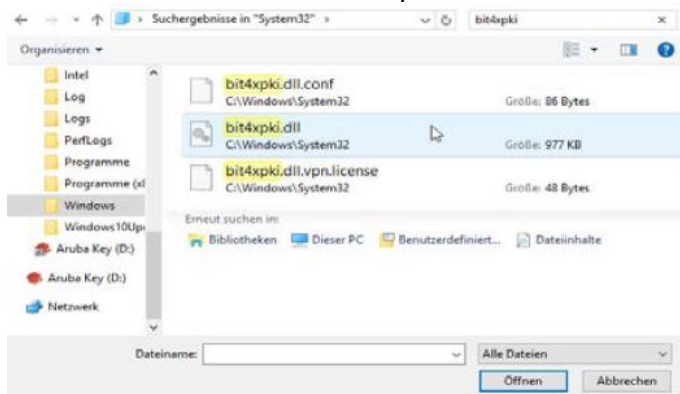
Suchergebnisse in "System32" › bit4xpki ×

Organisieren ▾

Intel
Log
Logs
PerfLogs
Programme
Programme (x
Windows
Windows10Up
Aruba Key (D:)
Aruba Key (D:)
Netzwerk

bit4xpki.dll.conf
C:\Windows\System32
Größe: 86 Bytes

bit4xpki.dll
C:\Windows\System32
Größe: 977 KB

bit4xpki.dll.vpn.license
C:\Windows\System32
Größe: 48 Bytes

Erneut suchen in:
Bibliotheken Dieser PC Benutzerdefiniert... Dateiinhalte

Dateiname:
Alle Dateien
Öffnen Abbrechen